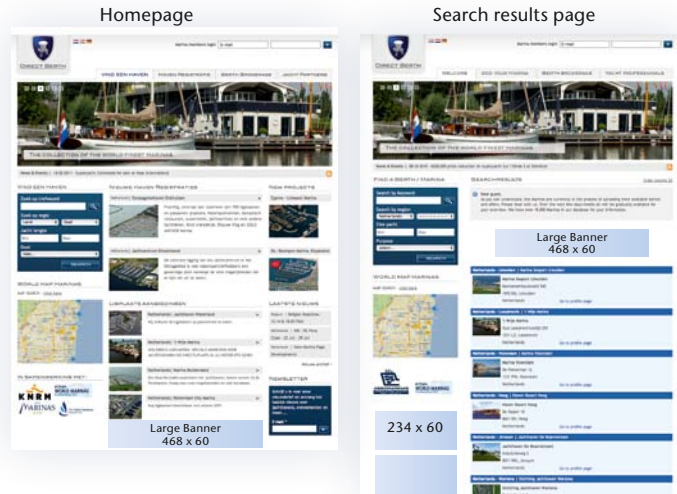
Homepage

Search results page

DIRECT BERTH

VIND EEN HAVEN

THE COLLECTION OF THE WORLD FINEST MARINAS

VIND EEN HAVEN

NIEUWE HAVEN REGISTRATIES

NEW PROJECTS

WORLD MAP MARINAS

LIGPLAATS AANBIEDINGEN

LAATSTE NIEUWS

NEWSLETTER

KNRM

MARINAS

WORLD MARINAS

Large Banner
468 x 60

DIRECT BERTH

THE COLLECTION OF THE WORLD FINEST MARINAS

FIND A BERTH / MARINA

SEARCHRESULTS

Large Banner
468 x 60

WORLD MAP MARINAS

234 x 60